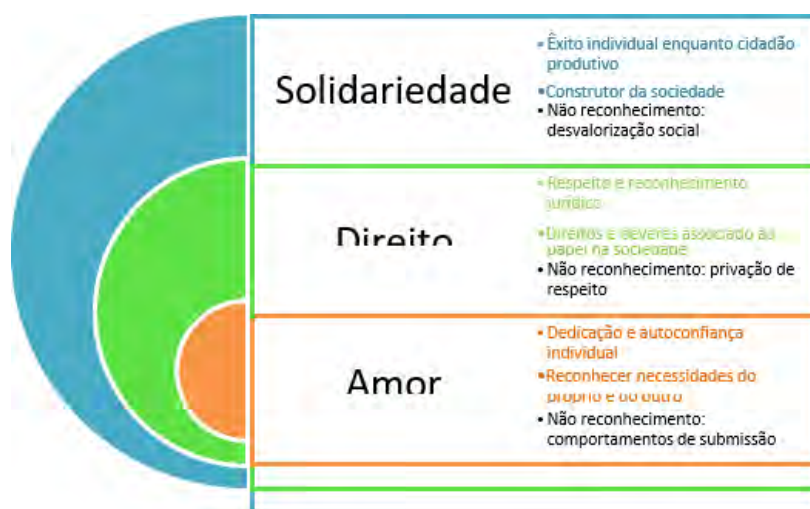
Solidariedade

• Êxito individual enquanto cidadão produtivo
• Construtor da sociedade
• Não reconhecimento: desvalorização social

Direito

• Respeito e reconhecimento jurídico
• Direitos e deveres associado ao papel na sociedade
• Não reconhecimento: privação de respeito

Amor

• Dedicação e autoconfiança individual
• Reconhecer necessidades do próprio e do outro
• Não reconhecimento: comportamentos de submissão